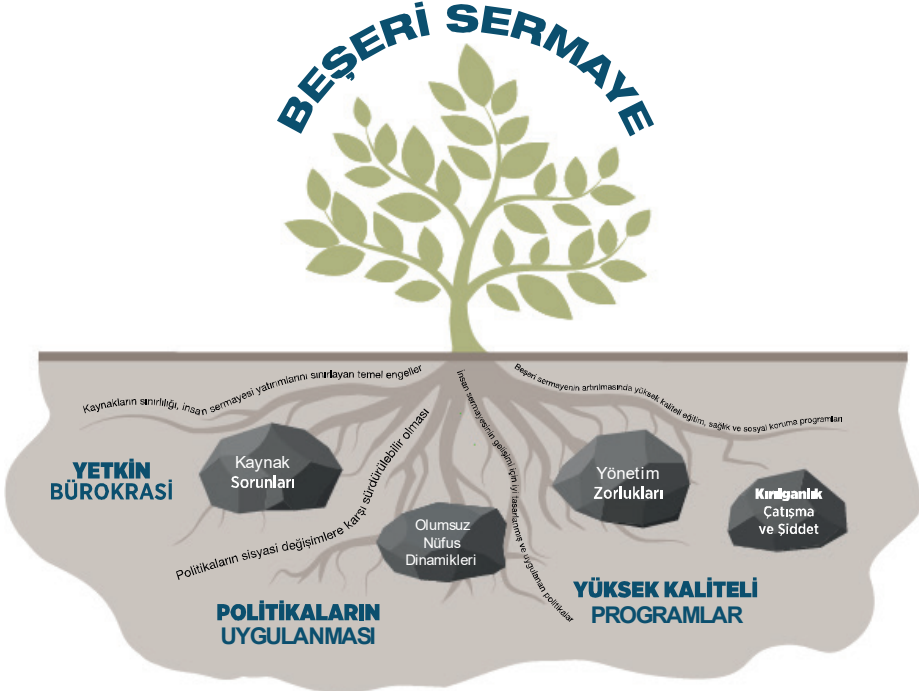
BEŞERİ SERMAYE

Kaynakların sınırlılığı, insan sermayesi yatırımlarını sınırlayan temel engeller

İnsan sermayesinin gelişimi için iyi tasarlanmış ve uygulanan politikalar

Beşeri sermayenin artırılmasında yüksek kaliteli eğitim, sağlık ve sosyal koruma programları

Politikaların sisyasi değişimlere karşı sürdürülebilir olması

YETKİN BÜROKRASİ

Kaynak Sorunları

Olumsuz Nüfus Dinamikleri

Yönetim Zorlukları

Kırılganlık Çatışma ve Şiddet

POLİTİKALARIN UYGULANMASI

YÜKSEK KALİTELİ PROGRAMLAR